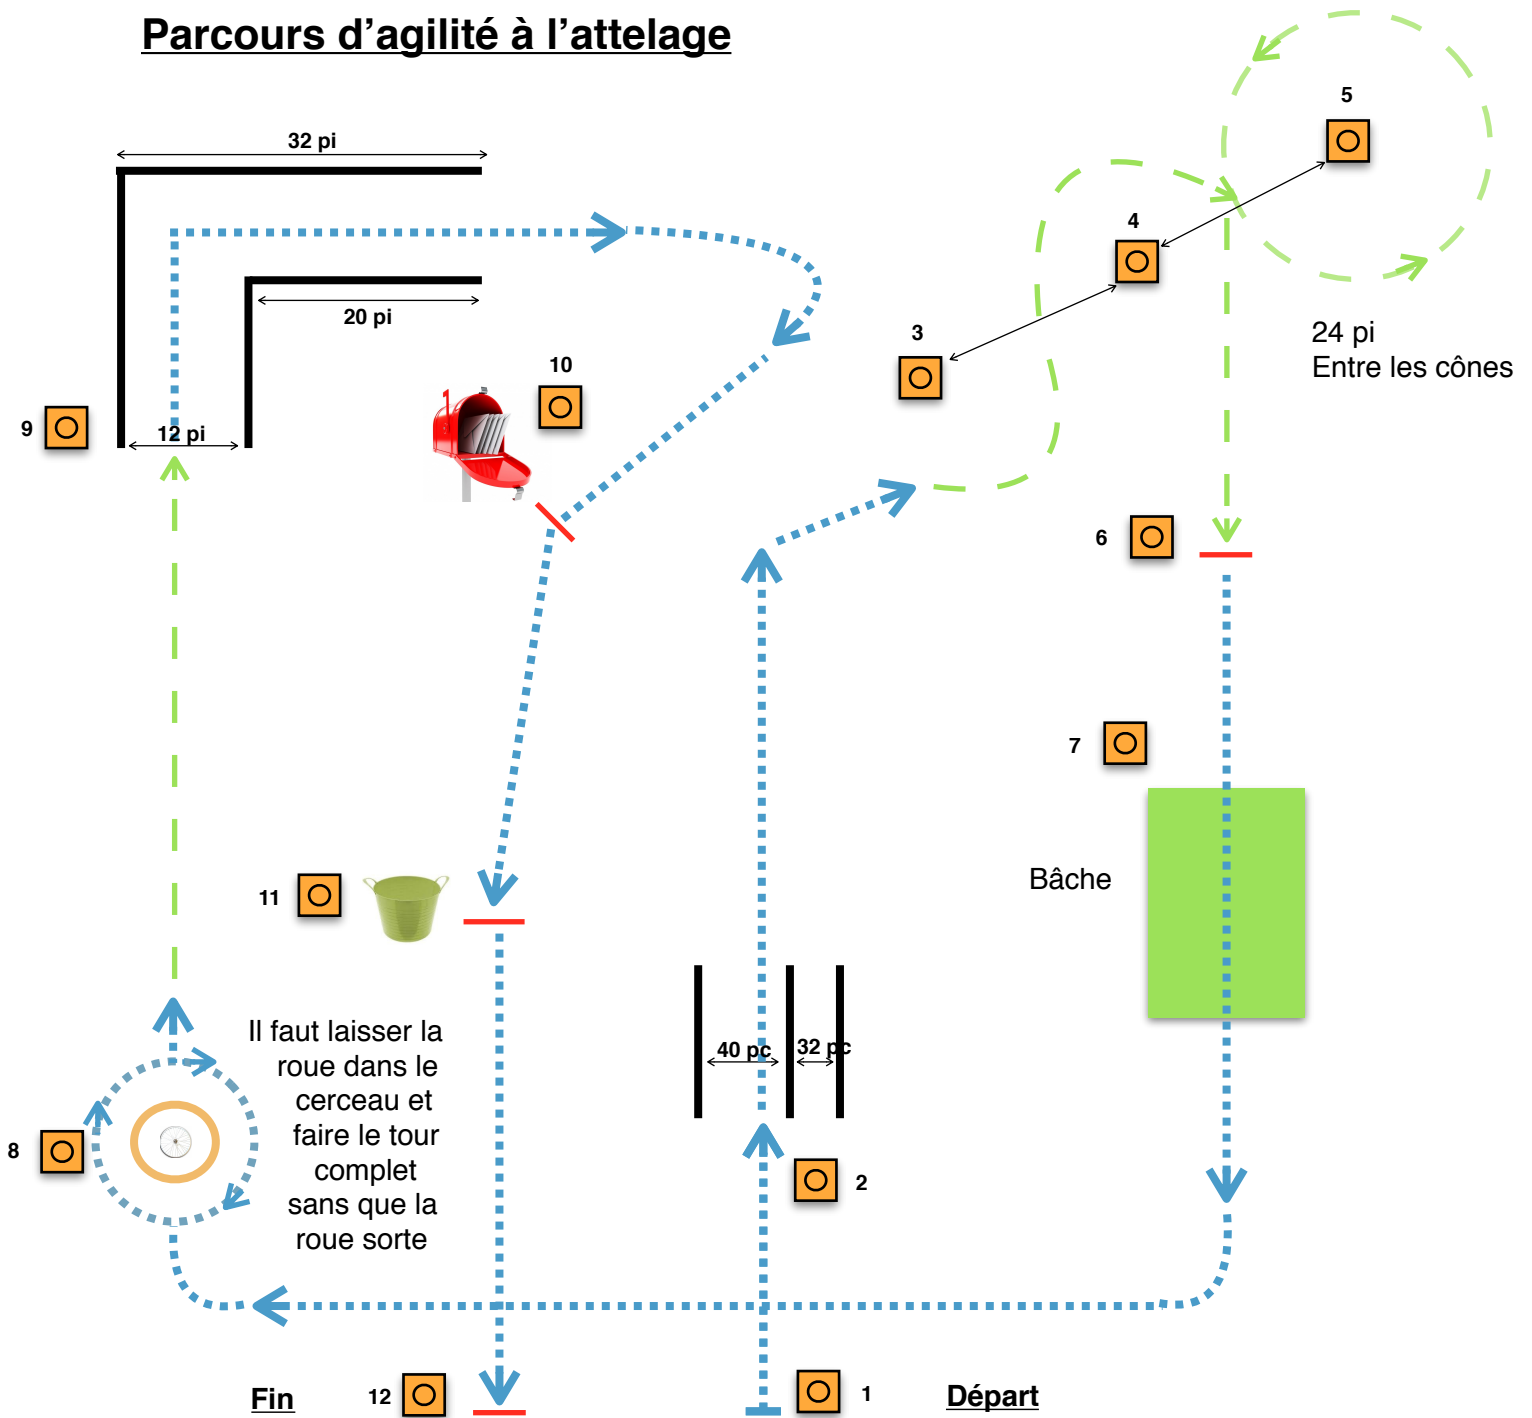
Parcours d'agilité à l'attelage

32 pi

20 pi

12 pi

9

10

3

4

5

24 pi
Entre les cônes

6

7

Bâche

11

Il faut laisser la roue dans le cerceau et faire le tour complet sans que la roue sorte

8

40 pc

32 pc

2

Fin

12

1

Départ